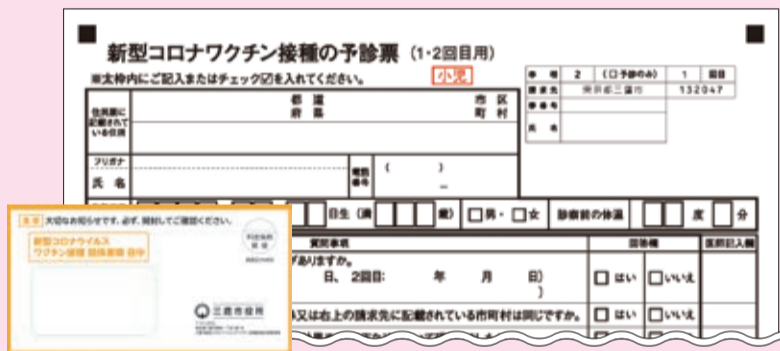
新型コロナワクチン接種の予診票（1･2回目用）

※太枠内にご記入またはチェック☑を入れてください。

小児

| 券 | 2 | （口予診のみ） | 1 | 回目 |
|---|---|---|---|---|
| 請求先 | 東京都三鷹市 | | 132047 | |
| 券番号 | | | | |
| 氏名 | | | | |

住民票に記載されている住所

都道府県

市区町村

フリガナ

氏名

電話番号

（　　）

−

日生（満　　歳）

□男・□女

診察前の体温

度　　分

質問事項

回答欄

医師記入欄

がありますか。

日、2回目：　　年　　月　　日）

）

□はい　□いいえ

又は以上の請求先に記載されている市町村は同じですか。

□はい　□いいえ

重要　大切なお知らせです。必ず、開封してご確認ください。

新型コロナウイルスワクチン接種 関係書類 在中

料金後納郵便

三鷹市役所